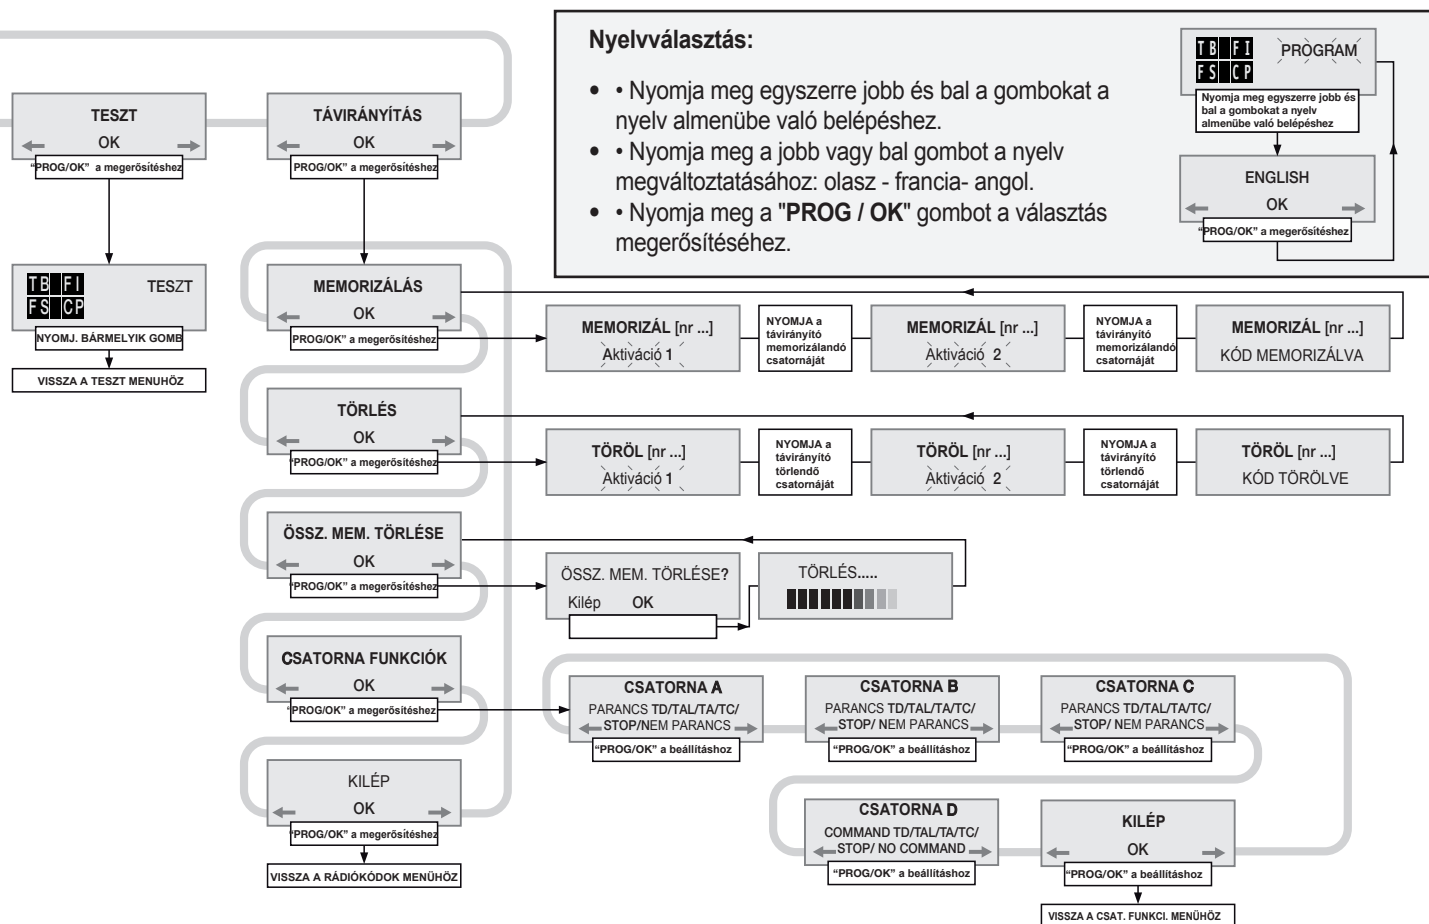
Nyelvválasztás:

• • Nyomja meg egyszerre jobb és bal a gombokat a nyelv almenübe való belépéshez.
• • Nyomja meg a jobb vagy bal gombot a nyelv megváltoztatásához: olasz - francia- angol.
• • Nyomja meg a "PROG / OK" gombot a választás megerősítéséhez.

TB FI
FS CP
PROGRAM
Nyomja meg egyszerre jobb és bal a gombokat a nyelv almenübe való belépéshez

ENGLISH
OK
"PROG/OK" a megerősítéshez

TESZT
OK
"PROG/OK" a megerősítéshez

TÁVIRÁNYÍTÁS
OK
PROG/OK" a megerősítéshez

TB FI
FS CP
TESZT
NYOMJ. BÁRMELYIK GOMB
VISSZA A TESZT MENUHÖZ

MEMORIZÁLÁS
OK
PROG/OK" a megerősítéshez

MEMORIZÁL [nr ...]
Aktiváció 1
NYOMJA a távirányító memorizálandó csatornáját
MEMORIZÁL [nr ...]
Aktiváció 2
NYOMJA a távirányító memorizálandó csatornáját
MEMORIZÁL [nr ...]
KÓD MEMORIZÁLVA

TÖRLÉS
OK
PROG/OK" a megerősítéshez

TÖRÖL [nr ...]
Aktiváció 1
NYOMJA a távirányító törlendő csatornáját
TÖRÖL [nr ...]
Aktiváció 2
NYOMJA a távirányító törlendő csatornáját
TÖRÖL [nr ...]
KÓD TÖRÖLVE

ÖSSZ. MEM. TÖRLÉSE
OK
PROG/OK" a megerősítéshez

ÖSSZ. MEM. TÖRLÉSE?
Kilép OK
TÖRLÉS.....

CSATORNA FUNKCIÓK
OK
"PROG/OK" a megerősítéshez

CSATORNA A
PARANCS TD/TAL/TA/TC/ STOP/NEM PARANCS
"PROG/OK" a beállításhoz

CSATORNA B
PARANCS TD/TAL/TA/TC/ STOP/ NEM PARANCS
"PROG/OK" a beállításhoz

CSATORNA C
PARANCS TD/TAL/TA/TC/ STOP/ NEM PARANCS
"PROG/OK" a beállításhoz

KILÉP
OK
"PROG/OK" a megerősítéshez
VISSZA A RÁDIÓKÓDOK MENÜHÖZ

CSATORNA D
COMMAND TD/TAL/TA/TC/ STOP/ NO COMMAND
"PROG/OK" a beállításhoz

KILÉP
OK
"PROG/OK" a beállításhoz
VISSZA A CSAT. FUNKCI. MENÜHÖZ